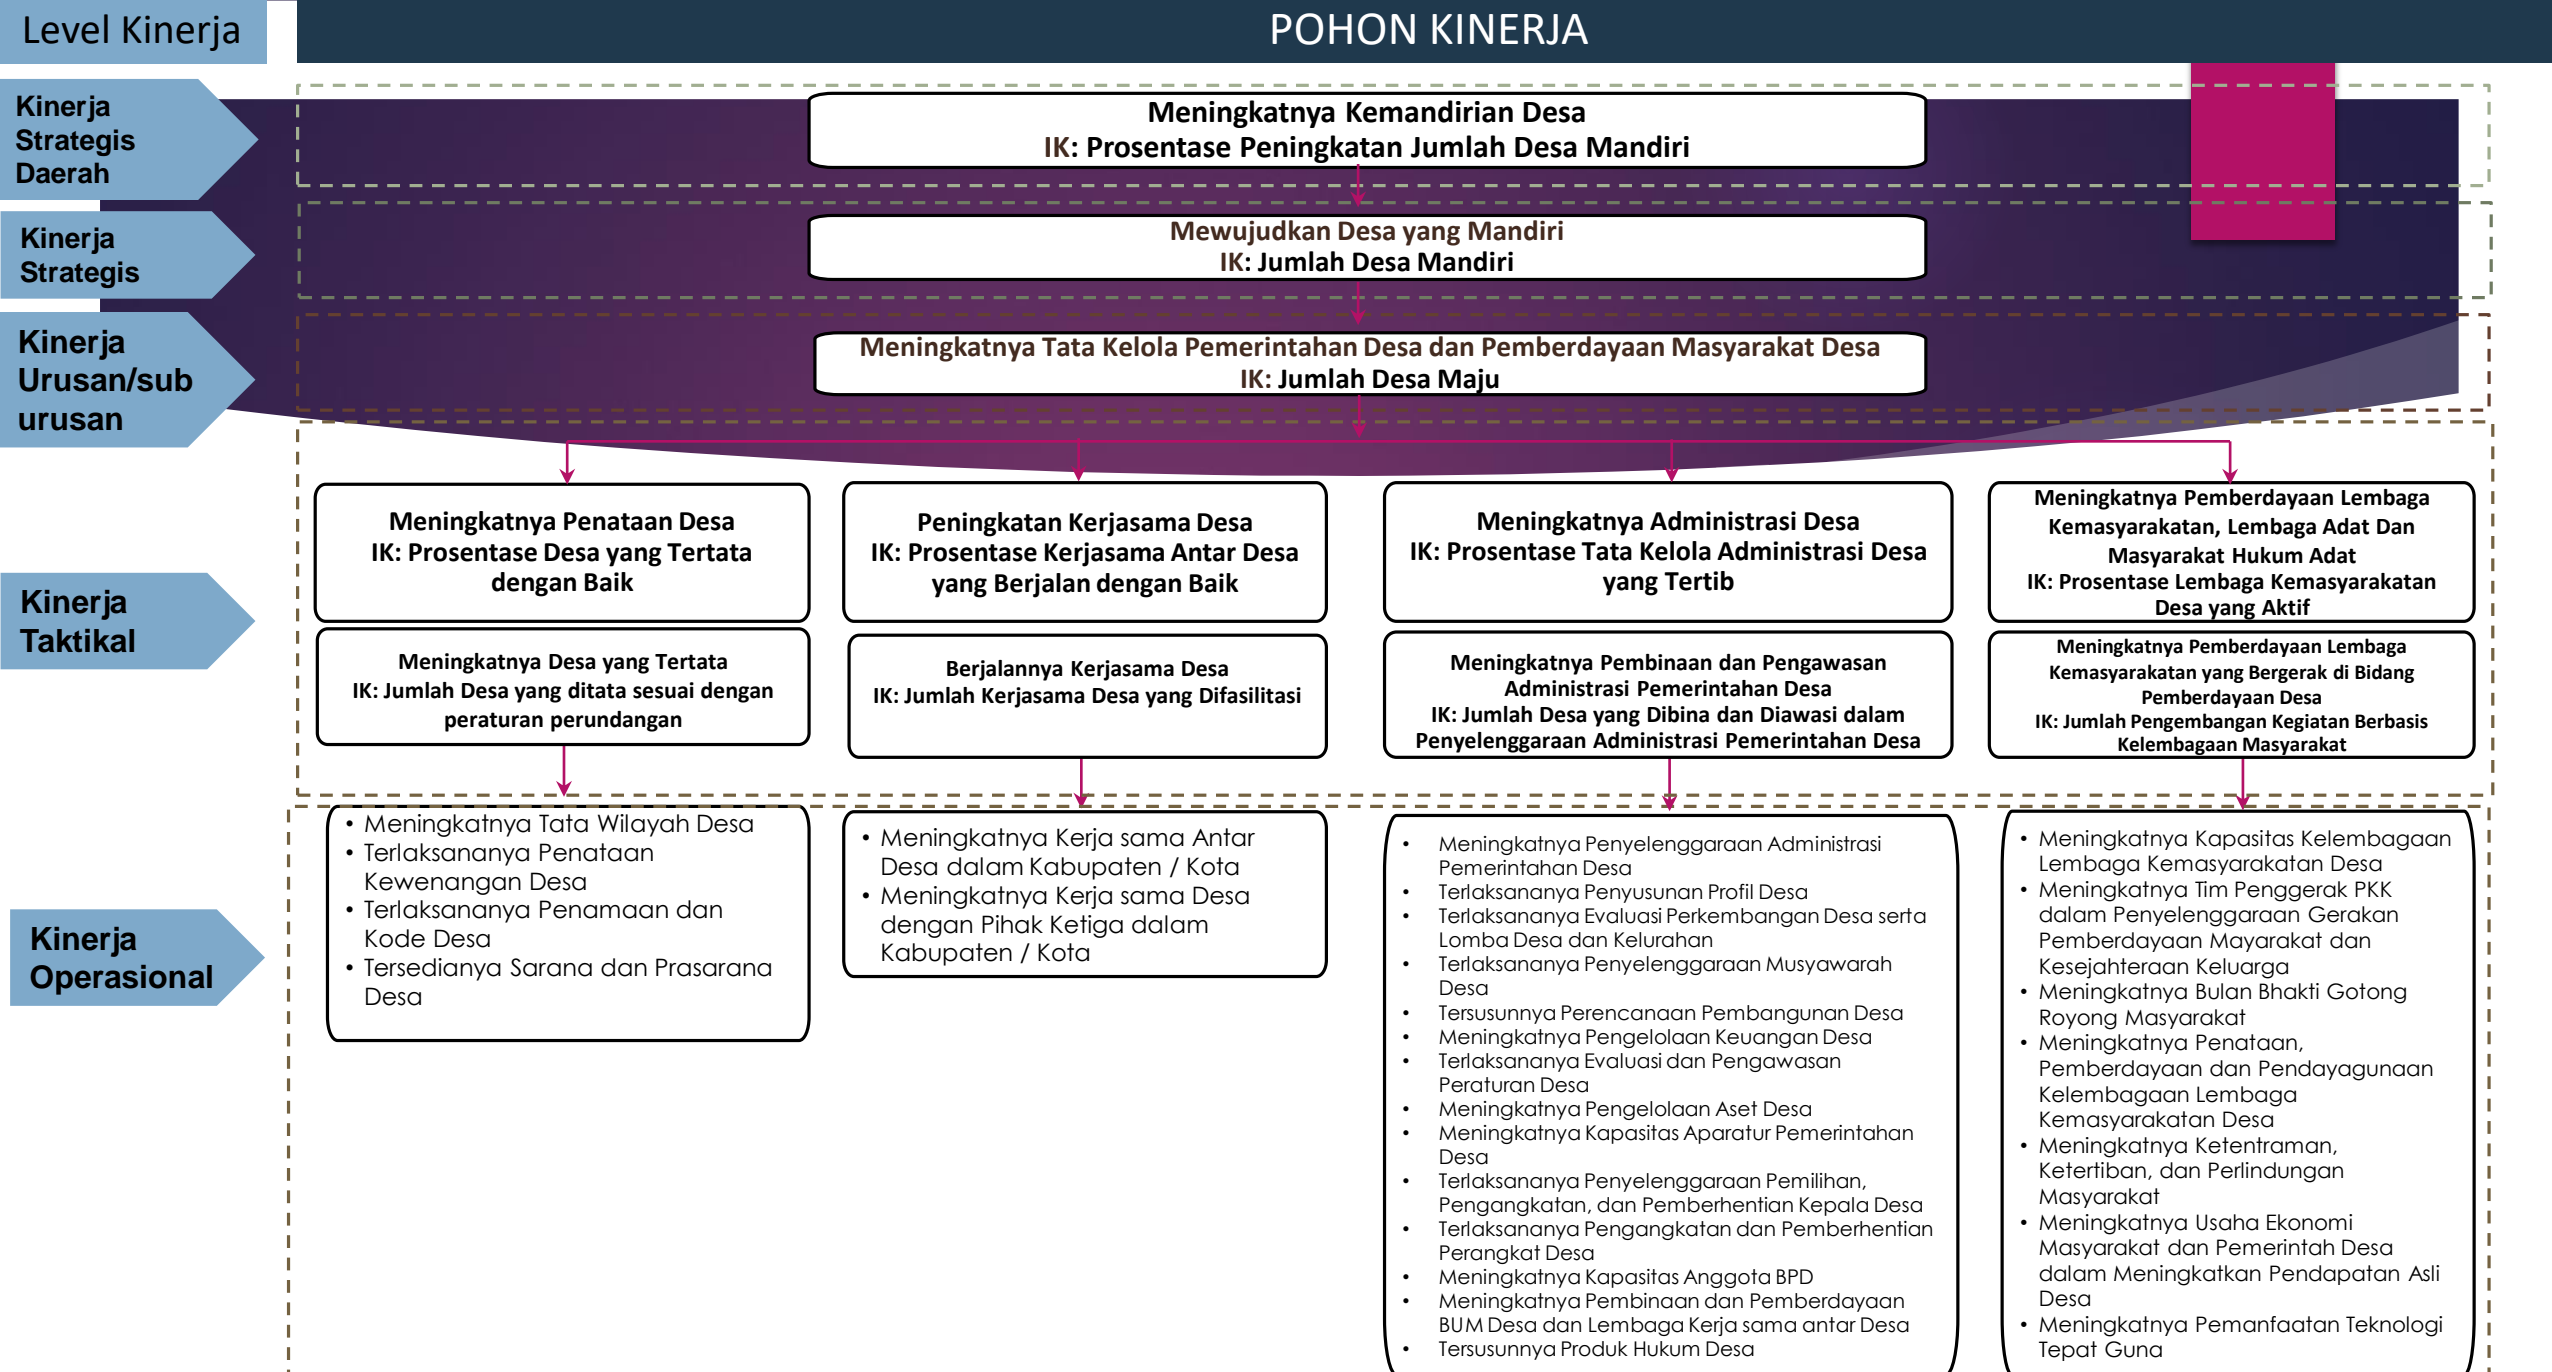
Level Kinerja

POHON KINERJA

Kinerja Strategis Daerah

Meningkatnya Kemandirian Desa
IK: Prosentase Peningkatan Jumlah Desa Mandiri

Kinerja Strategis

Mewujudkan Desa yang Mandiri
IK: Jumlah Desa Mandiri

Kinerja Urusan/sub urusan

Meningkatnya Tata Kelola Pemerintahan Desa dan Pemberdayaan Masyarakat Desa
IK: Jumlah Desa Maju

Kinerja Taktikal

Meningkatnya Penataan Desa
IK: Prosentase Desa yang Tertata dengan Baik

Peningkatan Kerjasama Desa
IK: Prosentase Kerjasama Antar Desa yang Berjalan dengan Baik

Meningkatnya Administrasi Desa
IK: Prosentase Tata Kelola Administrasi Desa yang Tertib

Meningkatnya Pemberdayaan Lembaga Kemasyarakatan, Lembaga Adat Dan Masyarakat Hukum Adat
IK: Prosentase Lembaga Kemasyarakatan Desa yang Aktif

Meningkatnya Desa yang Tertata
IK: Jumlah Desa yang ditata sesuai dengan peraturan perundangan

Berjalannya Kerjasama Desa
IK: Jumlah Kerjasama Desa yang Difasilitasi

Meningkatnya Pembinaan dan Pengawasan Administrasi Pemerintahan Desa
IK: Jumlah Desa yang Dibina dan Diawasi dalam Penyelenggaraan Administrasi Pemerintahan Desa

Meningkatnya Pemberdayaan Lembaga Kemasyarakatan yang Bergerak di Bidang Pemberdayaan Desa
IK: Jumlah Pengembangan Kegiatan Berbasis Kelembagaan Masyarakat

Kinerja Operasional

• Meningkatnya Tata Wilayah Desa
• Terlaksananya Penataan Kewenangan Desa
• Terlaksananya Penamaan dan Kode Desa
• Tersedianya Sarana dan Prasarana Desa

• Meningkatnya Kerja sama Antar Desa dalam Kabupaten / Kota
• Meningkatnya Kerja sama Desa dengan Pihak Ketiga dalam Kabupaten / Kota

• Meningkatnya Penyelenggaraan Administrasi Pemerintahan Desa
• Terlaksananya Penyusunan Profil Desa
• Terlaksananya Evaluasi Perkembangan Desa serta Lomba Desa dan Kelurahan
• Terlaksananya Penyelenggaraan Musyawarah Desa
• Tersusunnya Perencanaan Pembangunan Desa
• Meningkatnya Pengelolaan Keuangan Desa
• Terlaksananya Evaluasi dan Pengawasan Peraturan Desa
• Meningkatnya Pengelolaan Aset Desa
• Meningkatnya Kapasitas Aparatur Pemerintahan Desa
• Terlaksananya Penyelenggaraan Pemilihan, Pengangkatan, dan Pemberhentian Kepala Desa
• Terlaksananya Pengangkatan dan Pemberhentian Perangkat Desa
• Meningkatnya Kapasitas Anggota BPD
• Meningkatnya Pembinaan dan Pemberdayaan BUM Desa dan Lembaga Kerja sama antar Desa
• Tersusunnya Produk Hukum Desa

• Meningkatnya Kapasitas Kelembagaan Lembaga Kemasyarakatan Desa
• Meningkatnya Tim Penggerak PKK dalam Penyelenggaraan Gerakan Pemberdayaan Mayarakat dan Kesejahteraan Keluarga
• Meningkatnya Bulan Bhakti Gotong Royong Masyarakat
• Meningkatnya Penataan, Pemberdayaan dan Pendayagunaan Kelembagaan Lembaga Kemasyarakatan Desa
• Meningkatnya Ketentraman, Ketertiban, dan Perlindungan Masyarakat
• Meningkatnya Usaha Ekonomi Masyarakat dan Pemerintah Desa dalam Meningkatkan Pendapatan Asli Desa
• Meningkatnya Pemanfaatan Teknologi Tepat Guna